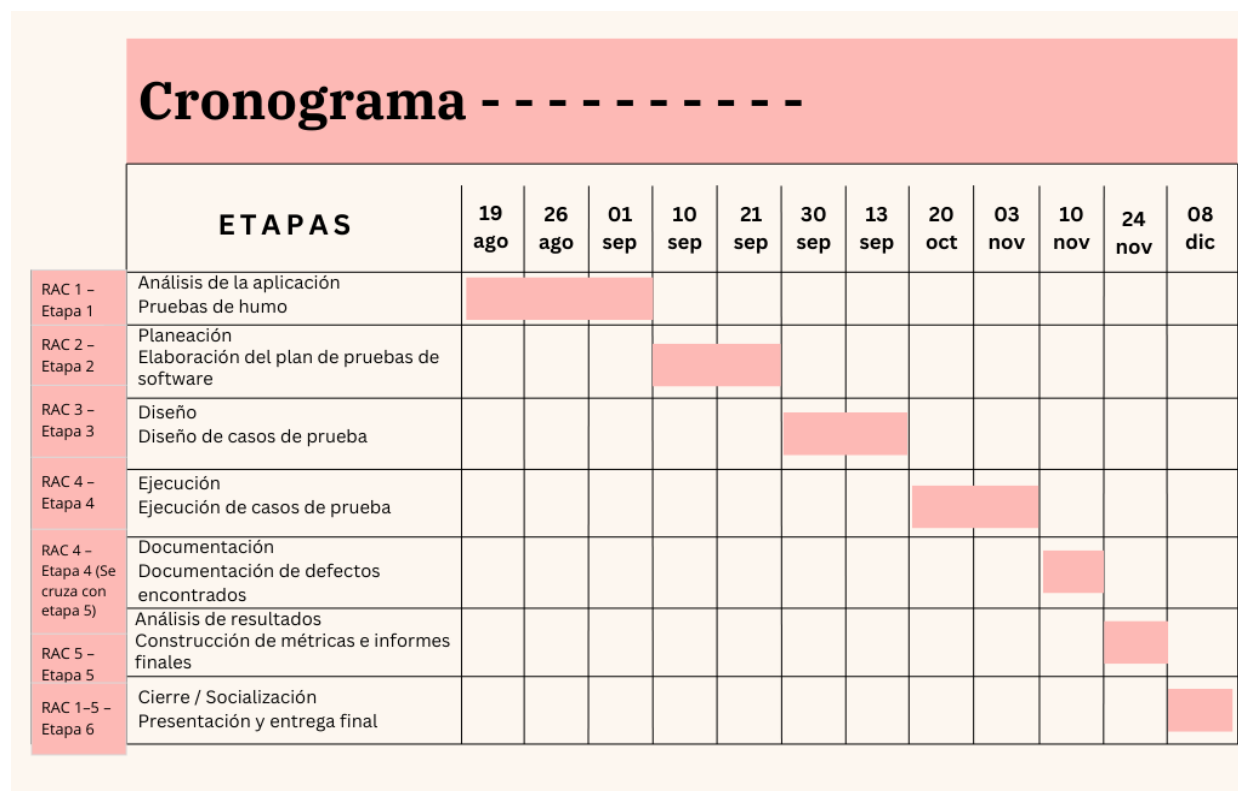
Cronograma - - - - - - - - - -

| | ETAPAS | 19 ago | 26 ago | 01 sep | 10 sep | 21 sep | 30 sep | 13 sep | 20 oct | 03 nov | 10 nov | 24 nov | 08 dic |
|---|---|---|---|---|---|---|---|---|---|---|---|---|---|
| RAC 1 – Etapa 1 | Análisis de la aplicación Pruebas de humo | | | | | | | | | | | | |
| RAC 2 – Etapa 2 | Planeación Elaboración del plan de pruebas de software | | | | | | | | | | | | |
| RAC 3 – Etapa 3 | Diseño Diseño de casos de prueba | | | | | | | | | | | | |
| RAC 4 – Etapa 4 | Ejecución Ejecución de casos de prueba | | | | | | | | | | | | |
| RAC 4 – Etapa 4 (Se cruza con etapa 5) | Documentación Documentación de defectos encontrados | | | | | | | | | | | | |
| RAC 5 – Etapa 5 | Análisis de resultados Construcción de métricas e informes finales | | | | | | | | | | | | |
| RAC 1–5 – Etapa 6 | Cierre / Socialización Presentación y entrega final | | | | | | | | | | | | |